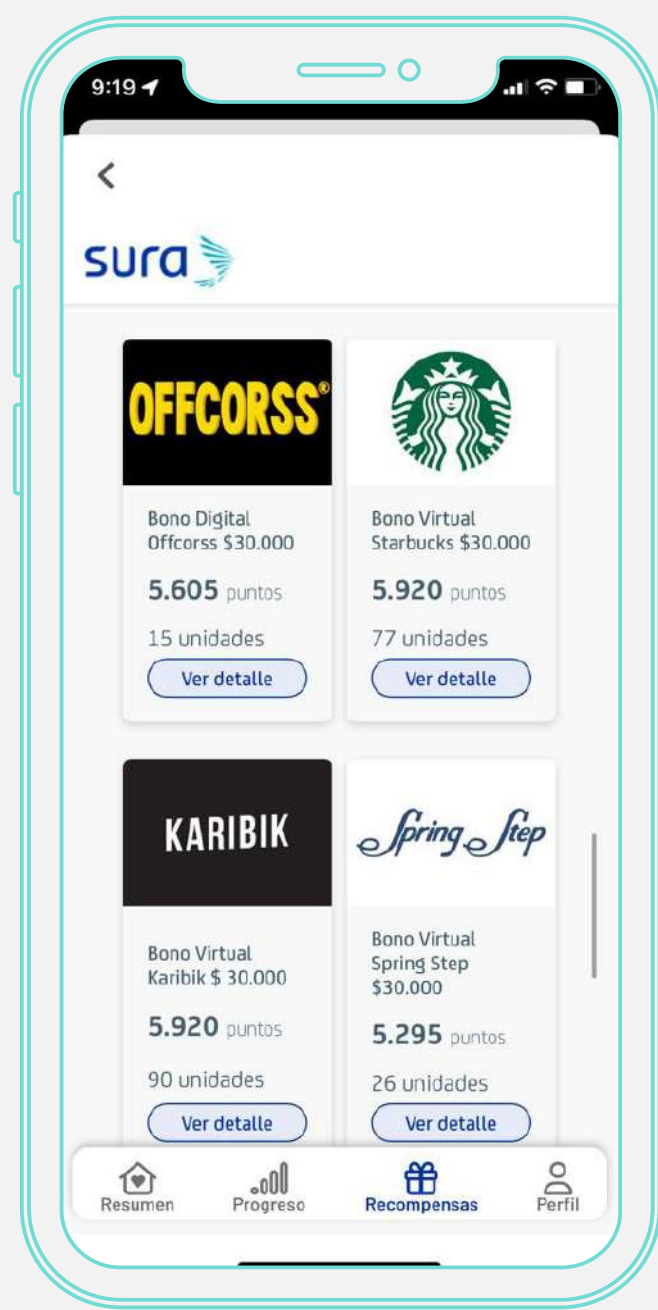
9:19

<

sura

OFFCORSS®

Bono Digital Offcorss $30.000

5.605 puntos

15 unidades

Ver detalle

Bono Virtual Starbucks $30.000

5.920 puntos

77 unidades

Ver detalle

KARIBIK

Bono Virtual Karibik $ 30.000

5.920 puntos

90 unidades

Ver detalle

Spring Step

Bono Virtual Spring Step $30.000

5.295 puntos

26 unidades

Ver detalle

Resumen
Progreso
Recompensas
Perfil